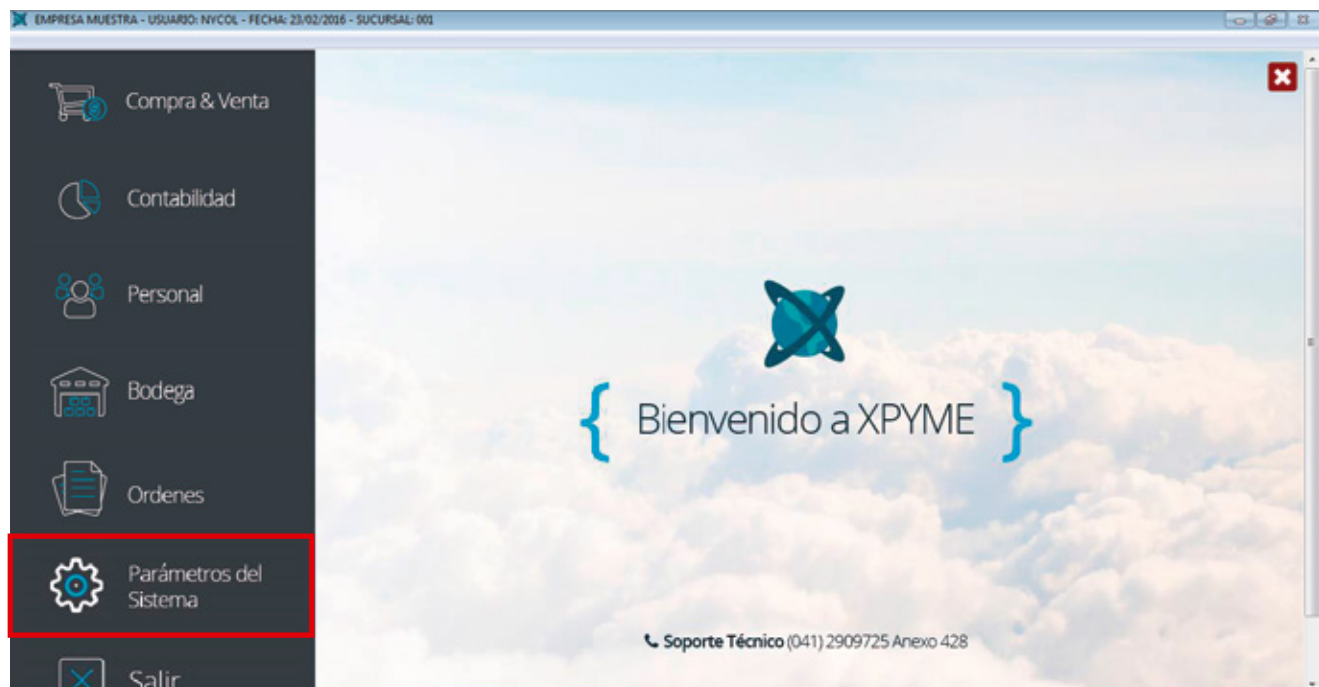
EMPRESA MUESTRA - USUARIO: NYCOL - FECHA: 23/02/2016 - SUCURSAL: 001

Compra & Venta

Contabilidad

Personal

Bodega

Ordenes

Parámetros del Sistema

Salir

{ Bienvenido a XPYME }

Soporte Técnico (041) 2909725 Anexo 428